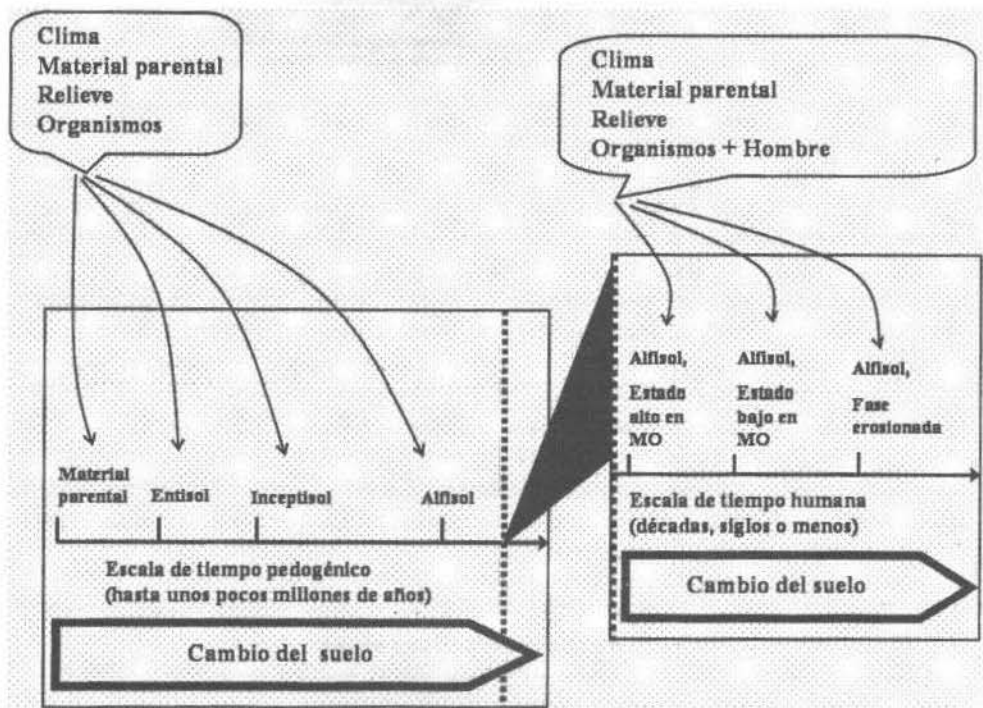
Clima
Material parental
Relieve
Organismos

Clima
Material parental
Relieve
Organismos + Hombre

Material parental

Entisol

Inceptisol

Alfisol

Escala de tiempo pedogénico (hasta unos pocos millones de años)

Cambio del suelo

Alfisol, Estado alto en MO

Alfisol, Estado bajo en MO

Alfisol, Fase erosionada

Escala de tiempo humana (décadas, siglos o menos)

Cambio del suelo